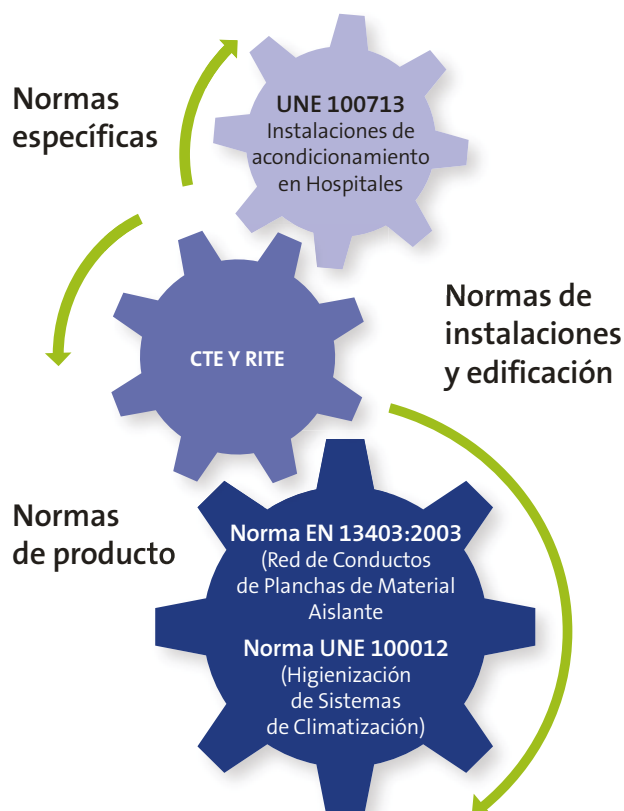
Normas específicas

UNE 100713
Instalaciones de acondicionamiento en Hospitales

CTE Y RITE

Normas de instalaciones y edificación

Normas de producto

Norma EN 13403:2003
(Red de Conductos de Planchas de Material Aislante

Norma UNE 100012
(Higienización de Sistemas de Climatización)